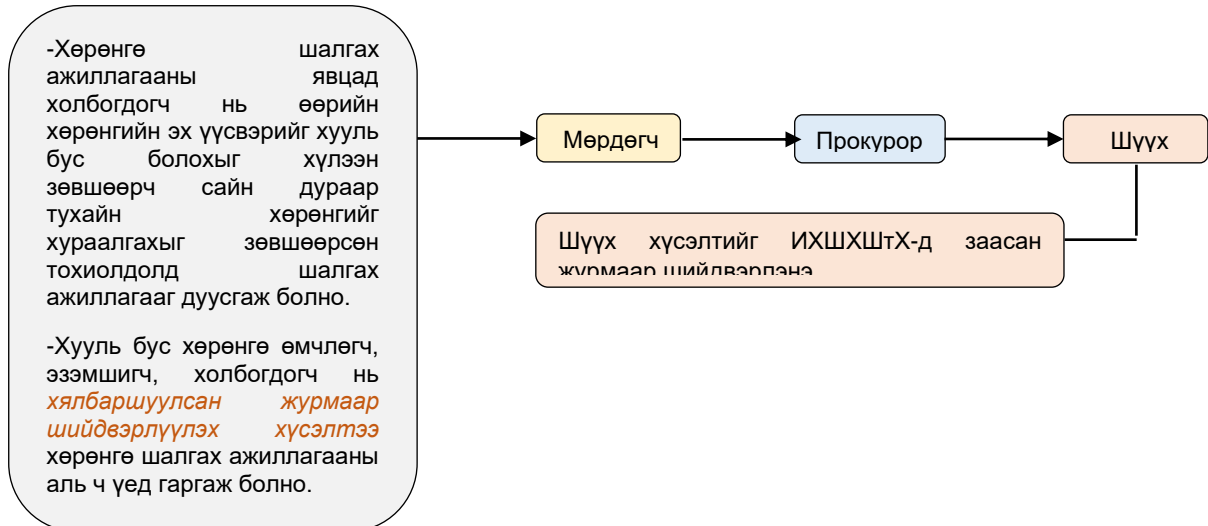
-Хөрөнгө шалгах ажиллагааны явцад холбогдогч нь өөрийн хөрөнгийн эх үүсвэрийг хууль бус болохыг хүлээн зөвшөөрч сайн дураар тухайн хөрөнгийг хураалгахыг зөвшөөрсөн тохиолдолд шалгах ажиллагааг дуусгаж болно.

-Хууль бус хөрөнгө өмчлөгч, эзэмшигч, холбогдогч нь хялбаршуулсан журмаар шийдвэрлүүлэх хүсэлтээ хөрөнгө шалгах ажиллагааны аль ч үед гаргаж болно.

Мөрдөгч

Прокурор

Шүүх

Шүүх хүсэлтийг ИХШХШтХ-д заасан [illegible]